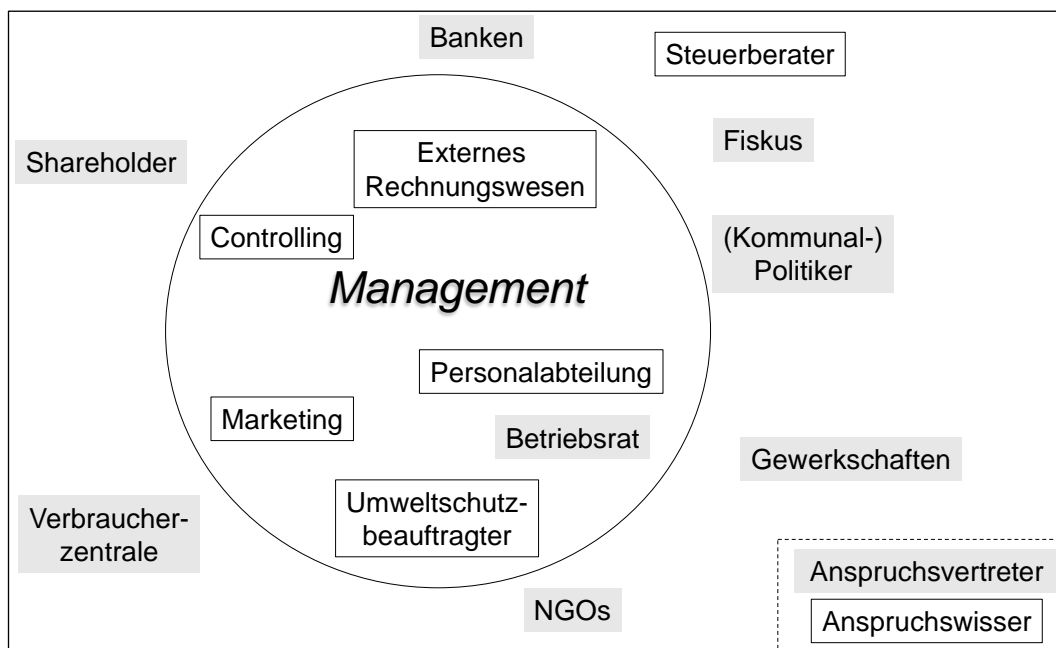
Banken

Steuerberater

Shareholder

Externes Rechnungswesen

Fiskus

Controlling

(Kommunal-) Politiker

Management

Personalabteilung

Marketing

Betriebsrat

Gewerkschaften

Verbraucherzentrale

Umweltschutzbeauftragter

NGOs

Anspruchsvertreter

Anspruchswisser